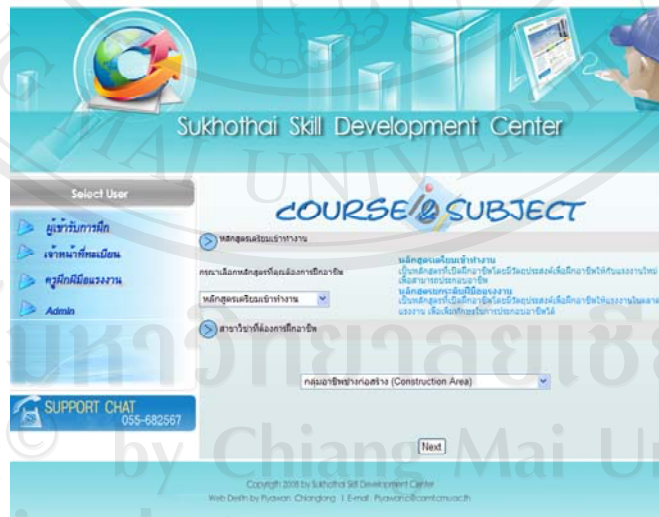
Sukhothai Skill Development Center

Select User

ผู้เข้ารับการฝึก

เจ้าหน้าที่ทะเบียน

ครูฝึกฝีมือแรงงาน

Admin

SUPPORT CHAT
055-682567

COURSE & SUBJECT

หลักสูตรเตรียมเข้าทำงาน

กรุณาเลือกหลักสูตรที่ต้องการฝึกอาชีพ

หลักสูตรเตรียมเข้าทำงาน

หลักสูตรเตรียมเข้าทำงาน
เป็นหลักสูตรที่เปิดฝึกอาชีพโดยมีวัตถุประสงค์เพื่อฝึกอาชีพให้กับแรงงานใหม่ เพื่อสามารถประกอบอาชีพ
หลักสูตรยกระดับฝีมือแรงงาน
เป็นหลักสูตรที่เปิดฝึกอาชีพโดยมีวัตถุประสงค์เพื่อฝึกอาชีพให้แรงงานในตลาดแรงงาน เพื่อเพิ่มทักษะในการประกอบอาชีพได้

สาขาวิชาที่ต้องการฝึกอาชีพ

กลุ่มอาชีพช่างก่อสร้าง (Construction Area)

Next

Copyright 2008 by Sukhothai Skill Development Center
Web Devth by Pyawan Chiangtong I E-mail: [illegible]